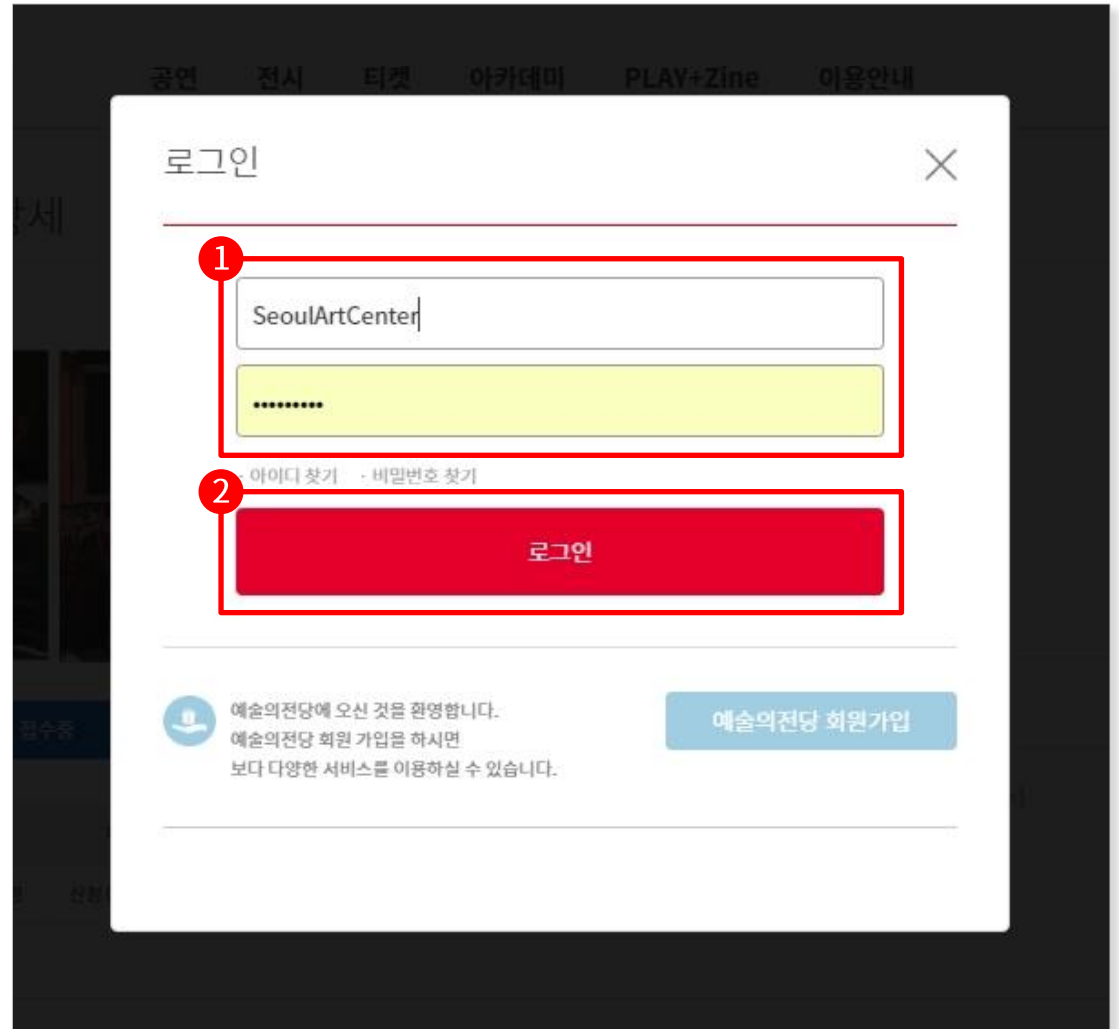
공연 전시 티켓 아카데미 PLAY+Zine 이용안내

상세

로그인

1

SeoulArtCenter

••••••••••

- 아이디 찾기 - 비밀번호 찾기

2

로그인

접수중

예술의전당에 오신 것을 환영합니다.
예술의전당 회원 가입을 하시면
보다 다양한 서비스를 이용하실 수 있습니다.

예술의전당 회원가입